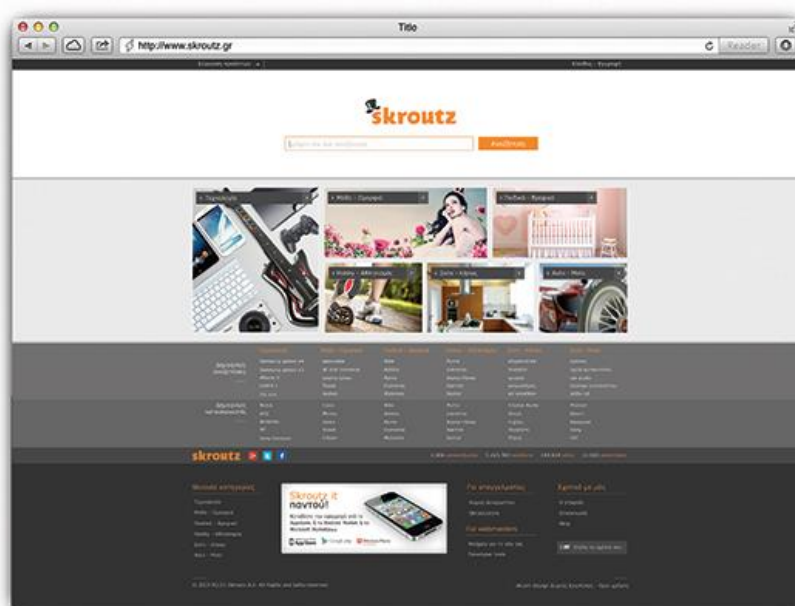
Title

http://www.skroutz.gr

Reader

skroutz

Αναζήτηση

Τεχνολογία

Μόδα - Ομορφιά

Παιδικά - Βρεφικά

Hobby - Αθλητισμός

Σπίτι - Κήπος

Αυτο - Μοτο

skroutz

Skroutz it παντού!

Για επιχειρήσεις

Για webmasters

Εφαρμογές